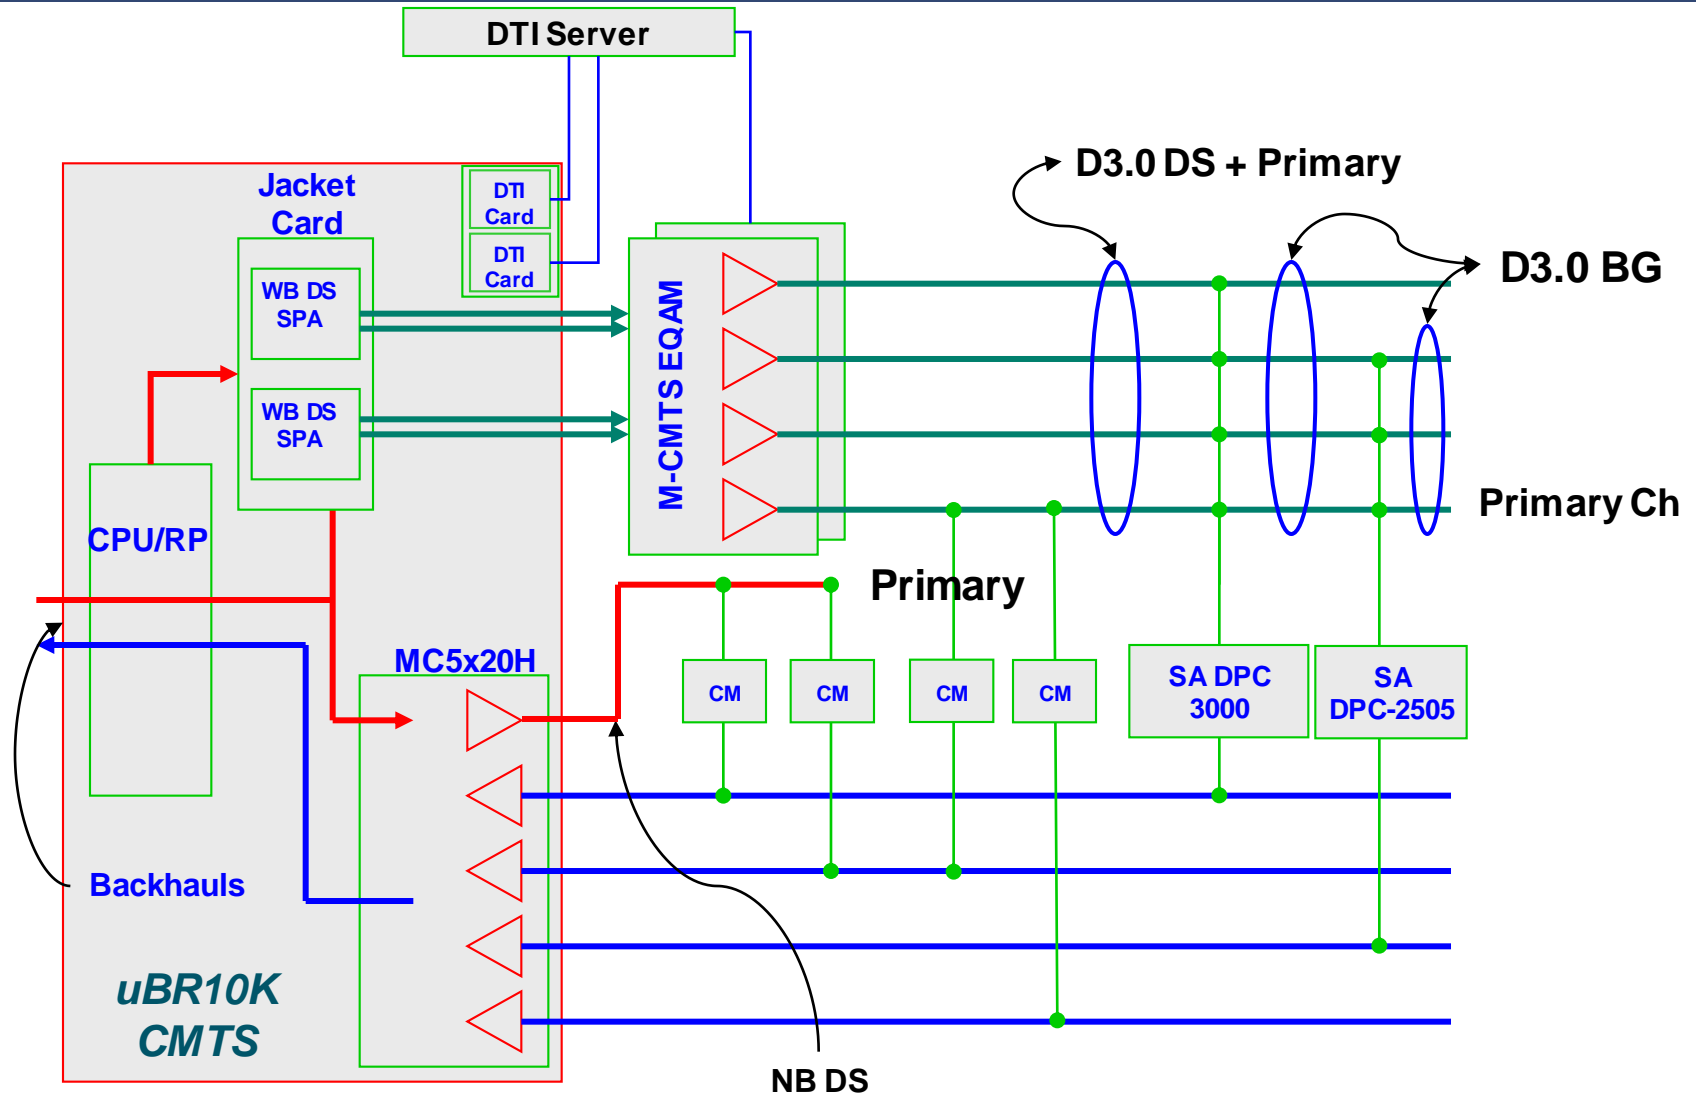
DTI Server

D3.0 DS + Primary

D3.0 BG

Jacket Card

DTI Card

DTI Card

WB DS SPA

WB DS SPA

M-CMTS EQAM

Primary Ch

CPU/RP

Primary

MC5x20H

CM

CM

CM

CM

SA DPC 3000

SA DPC-2505

Backhauls

uBR10K CMTS

NB DS